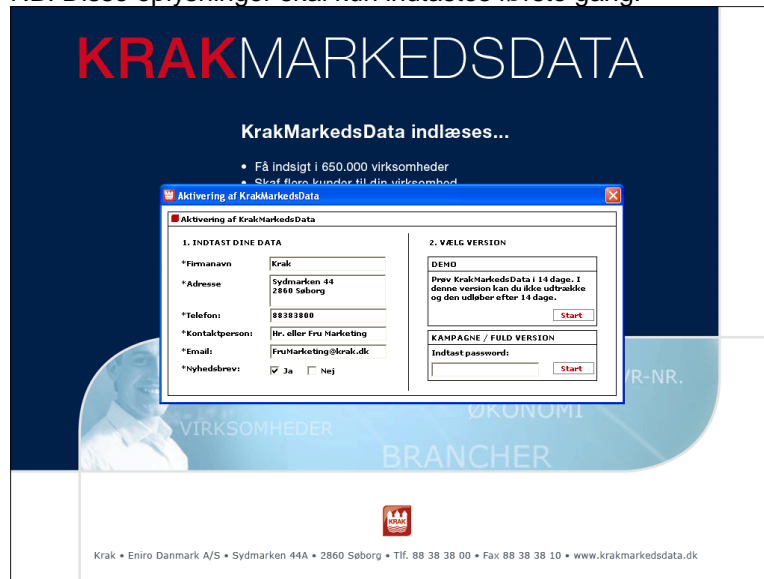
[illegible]

KRAKMARKEDSDATA

KrakMarkedsData indlæses...

• Få indsigt i 650.000 virksomheder
• Skaf flere kunder til din virksomhed

Aktivering af KrakMarkedsData

Aktivering af KrakMarkedsData

1. INDTAST DINE DATA

*Firmanavn: Krak
*Adresse: Sydmarken 44 2860 Søborg
*Telefon: 88383800
*Kontaktperson: Hr. eller Fru Marketing
*Email: FruMarketing@krak.dk
*Nyhedsbrev: Ja Nej

2. VÆLG VERSION

DEMO
Prøv KrakMarkedsData i 14 dage. I denne version kan du ikke udtrække og den udløber efter 14 dage.
Start

KAMPAGNE / FULD VERSION
Indtast password:
Start

VIRKSOMHEDER
ØKONOMI
CVR-NR.
BRANCHER

KRAK

Krak • Eniro Danmark A/S • Sydmarken 44A • 2860 Søborg • Tlf. 88 38 38 00 • Fax 88 38 38 10 • www.krakmarkedsdata.dk